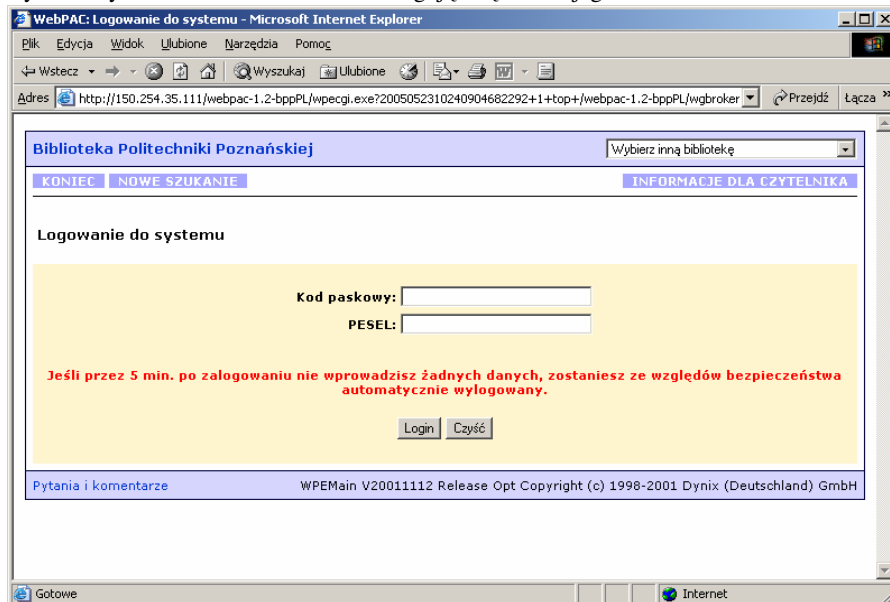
WebPAC: Logowanie do systemu - Microsoft Internet Explorer

Plik Edycja Widok Ulubione Narzędzia Pomoc

Wstecz Wyszukaj Ulubione

Adres http://150.254.35.111/webpac-1.2-bppPL/wpecgi.exe?200505231024090468229 2+1+top+/webpac-1.2-bppPL/wgbroker Przejdź Łącza

Biblioteka Politechniki Poznańskiej

Wybierz inną bibliotekę

KONIEC NOWE SZUKANIE

INFORMACJE DLA CZYTELNIKA

Logowanie do systemu

Kod paskowy:

PESEL:

Jeśli przez 5 min. po zalogowaniu nie wprowadzisz żadnych danych, zostaniesz ze względów bezpieczeństwa automatycznie wylogowany.

Login Czyść

Pytania i komentarze

WPEMain V20011112 Release Opt Copyright (c) 1998-2001 Dynix (Deutschland) GmbH

Gotowe

Internet